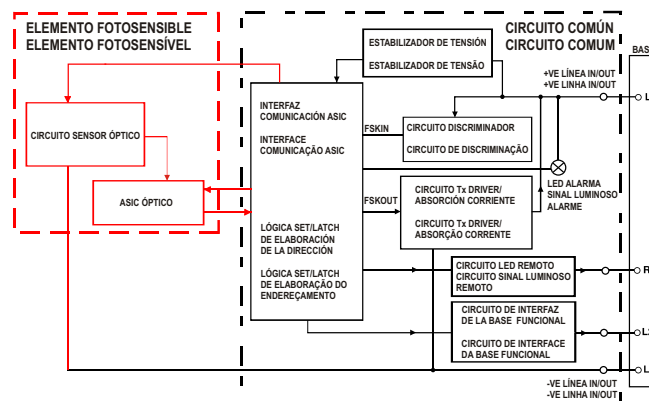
ELEMENTO FOTOSENSIBLE
ELEMENTO FOTOSENSÍVEL

CIRCUITO COMÚN
CIRCUITO COMUM

BAS

ESTABILIZADOR DE TENSIÓN
ESTABILIZADOR DE TENSÃO

+VE LÍNEA IN/OUT
+VE LINHA IN/OUT

L

INTERFAZ COMUNICACIÓN ASIC

INTERFACE COMUNICAÇÃO ASIC

CIRCUITO SENSOR ÓPTICO

FSKIN

CIRCUITO DISCRIMINADOR

CIRCUITO DE DISCRIMINAÇÃO

LED ALARMA
SINAL LUMINOSO ALARME

ASIC ÓPTICO

FSKOUT

CIRCUITO Tx DRIVER/ ABSORCIÓN CORRIENTE

CIRCUITO Tx DRIVER/ ABSORÇÃO CORRENTE

LÓGICA SET/LATCH DE ELABORACIÓN DE LA DIRECCIÓN

LÓGICA SET/LATCH DE ELABORAÇÃO DO ENDEREÇAMENTO

CIRCUITO LED REMOTO
CIRCUITO SINAL LUMINOSO REMOTO

R

CIRCUITO DE INTERFAZ DE LA BASE FUNCIONAL

CIRCUITO DE INTERFACE DA BASE FUNCIONAL

L

L

-VE LÍNEA IN/OUT
-VE LINHA IN/OUT